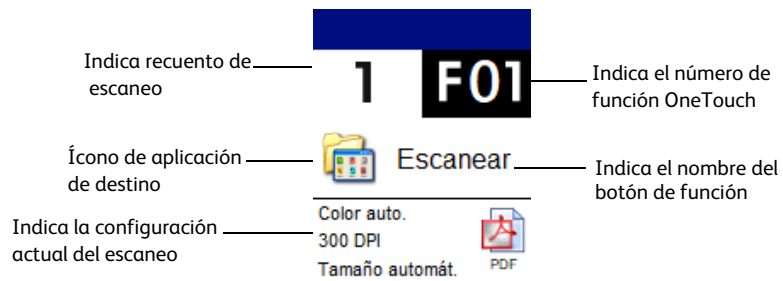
Indica recuento de escaneo

1

F01

Indica el número de función OneTouch

Ícono de aplicación de destino

Escanear

Indica el nombre del botón de función

Indica la configuración actual del escaneo

Color auto.
300 DPI
Tamaño automát.

PDF